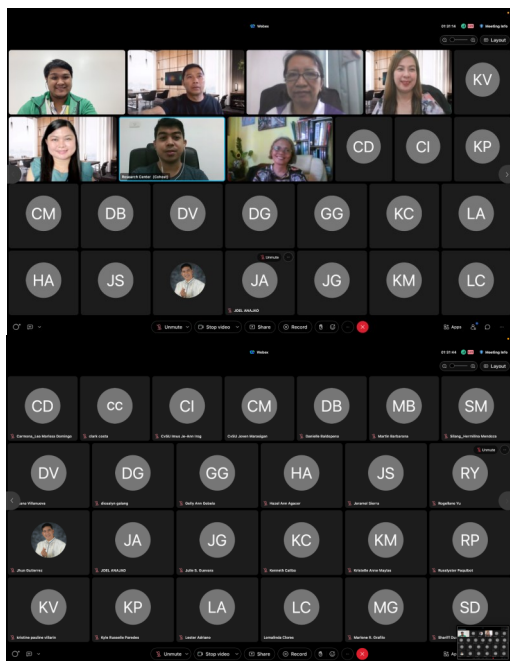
Webex

01:07:15 Meeting info

Layout

KV

Research Center (Cohost)

CD CI KP

CM DB DV DG GG KC LA

HA JS JA JG KM LC

Unmute

JOEL ANAJAO

Unmute Stop video Share Record

Apps

Webex

01:07:44 Meeting info

Layout

CD CC CI CM DB MB SM

Carmona_Lea Marisse Domingo

clark costa

CvSU Imus Je Ann Ing

CvSU Jovan Manalagan

Danielle Dallegena

Martin Barbarona

Sibang_Herminia Mendoza

DV DG GG HA JS RY

Unmute

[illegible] Villanueva

dhezelyn galang

Gelly Ann Estella

Hazel Ann Aguzar

Jeramel Sierra

Rogeliano Yu

JA JG KC KM RP

Jhun Gutierrez

JOEL ANAJAO

Julie G. Guevara

Kenneth Caliba

Kristelle Anne Maylas

Ruselynder Paqultoti

KV KP LA LC MG SD

kristine pauline villarin

Kyle Hussein Paredes

Lester Adriano

Lemallaida Chavez

Marlene R. Graffio

Sherill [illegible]

Unmute Stop video Share Record

Ap